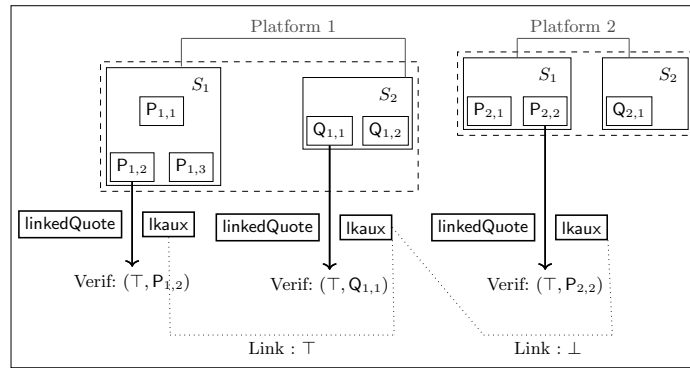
Platform 1

Platform 2

$S_1$

$P_{1,1}$

$P_{1,2}$

$P_{1,3}$

$S_2$

$Q_{1,1}$

$Q_{1,2}$

$S_1$

$P_{2,1}$

$P_{2,2}$

$S_2$

$Q_{2,1}$

linkedQuote

lkaux

linkedQuote

lkaux

linkedQuote

lkaux

Verif: $(\top, P_{1,2})$

Verif: $(\top, Q_{1,1})$

Verif: $(\top, P_{2,2})$

Link : $\top$

Link : $\bot$